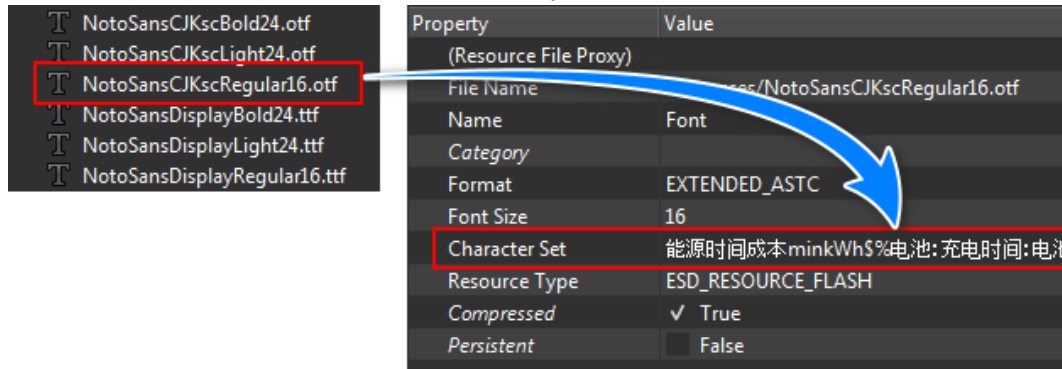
NotoSansCJKscBold24.otf
NotoSansCJKscLight24.otf
NotoSansCJKscRegular16.otf
NotoSansDisplayBold24.ttf
NotoSansDisplayLight24.ttf
NotoSansDisplayRegular16.ttf

| Property | Value |
|---|---|
| (Resource File Proxy) | |
| File Name | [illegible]es/NotoSansCJKscRegular16.otf |
| Name | Font |
| Category | |
| Format | EXTENDED_ASTC |
| Font Size | 16 |
| Character Set | 能源时间成本minkWh$%电池:充电时间:电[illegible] |
| Resource Type | ESD_RESOURCE_FLASH |
| Compressed | ✓ True |
| Persistent | False |